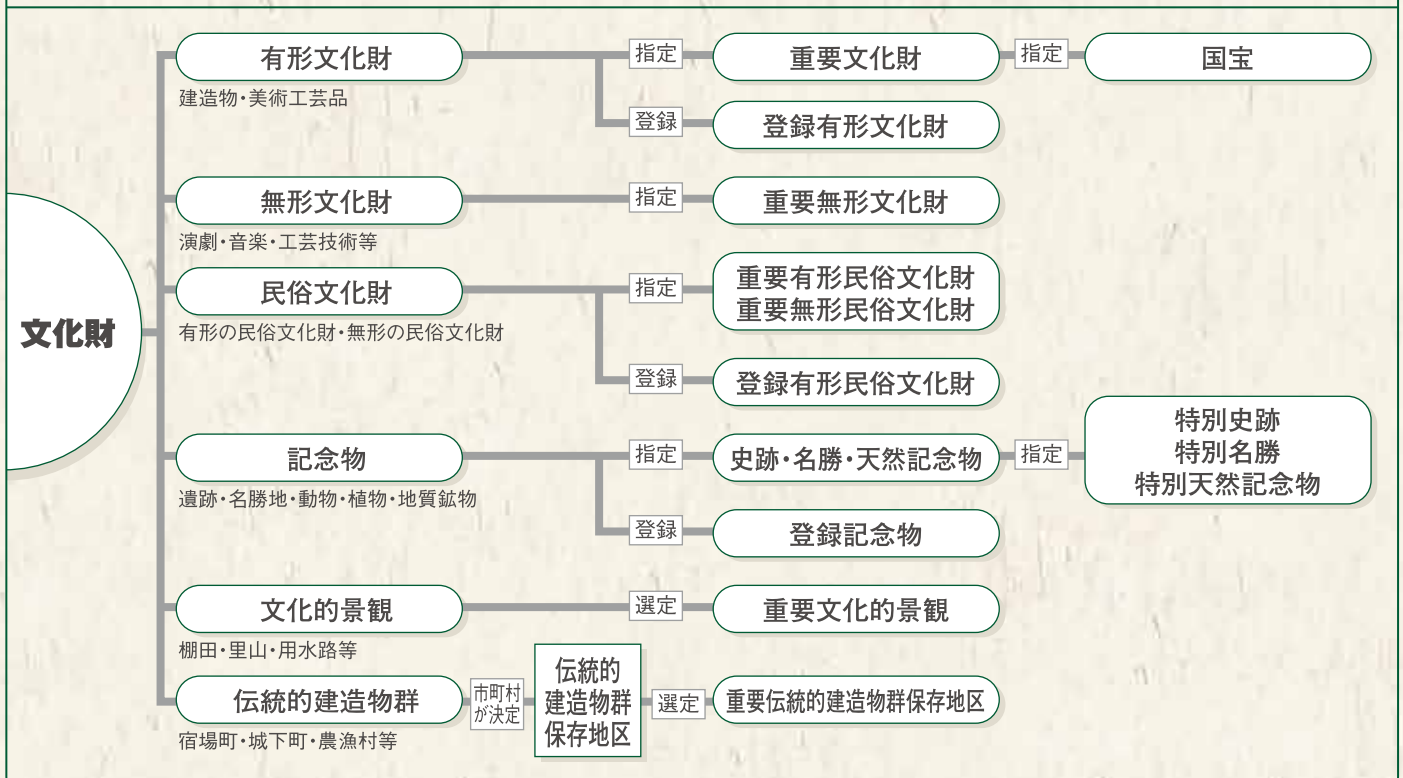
文化財

有形文化財
建造物・美術工芸品
指定
重要文化財
指定
国宝
登録
登録有形文化財

無形文化財
演劇・音楽・工芸技術等
指定
重要無形文化財

民俗文化財
有形の民俗文化財・無形の民俗文化財
指定
重要有形民俗文化財
重要無形民俗文化財
登録
登録有形民俗文化財

記念物
遺跡・名勝地・動物・植物・地質鉱物
指定
史跡・名勝・天然記念物
指定
特別史跡
特別名勝
特別天然記念物
登録
登録記念物

文化的景観
棚田・里山・用水路等
選定
重要文化的景観

伝統的建造物群
宿場町・城下町・農漁村等
市町村が決定
伝統的建造物群保存地区
選定
重要伝統的建造物群保存地区